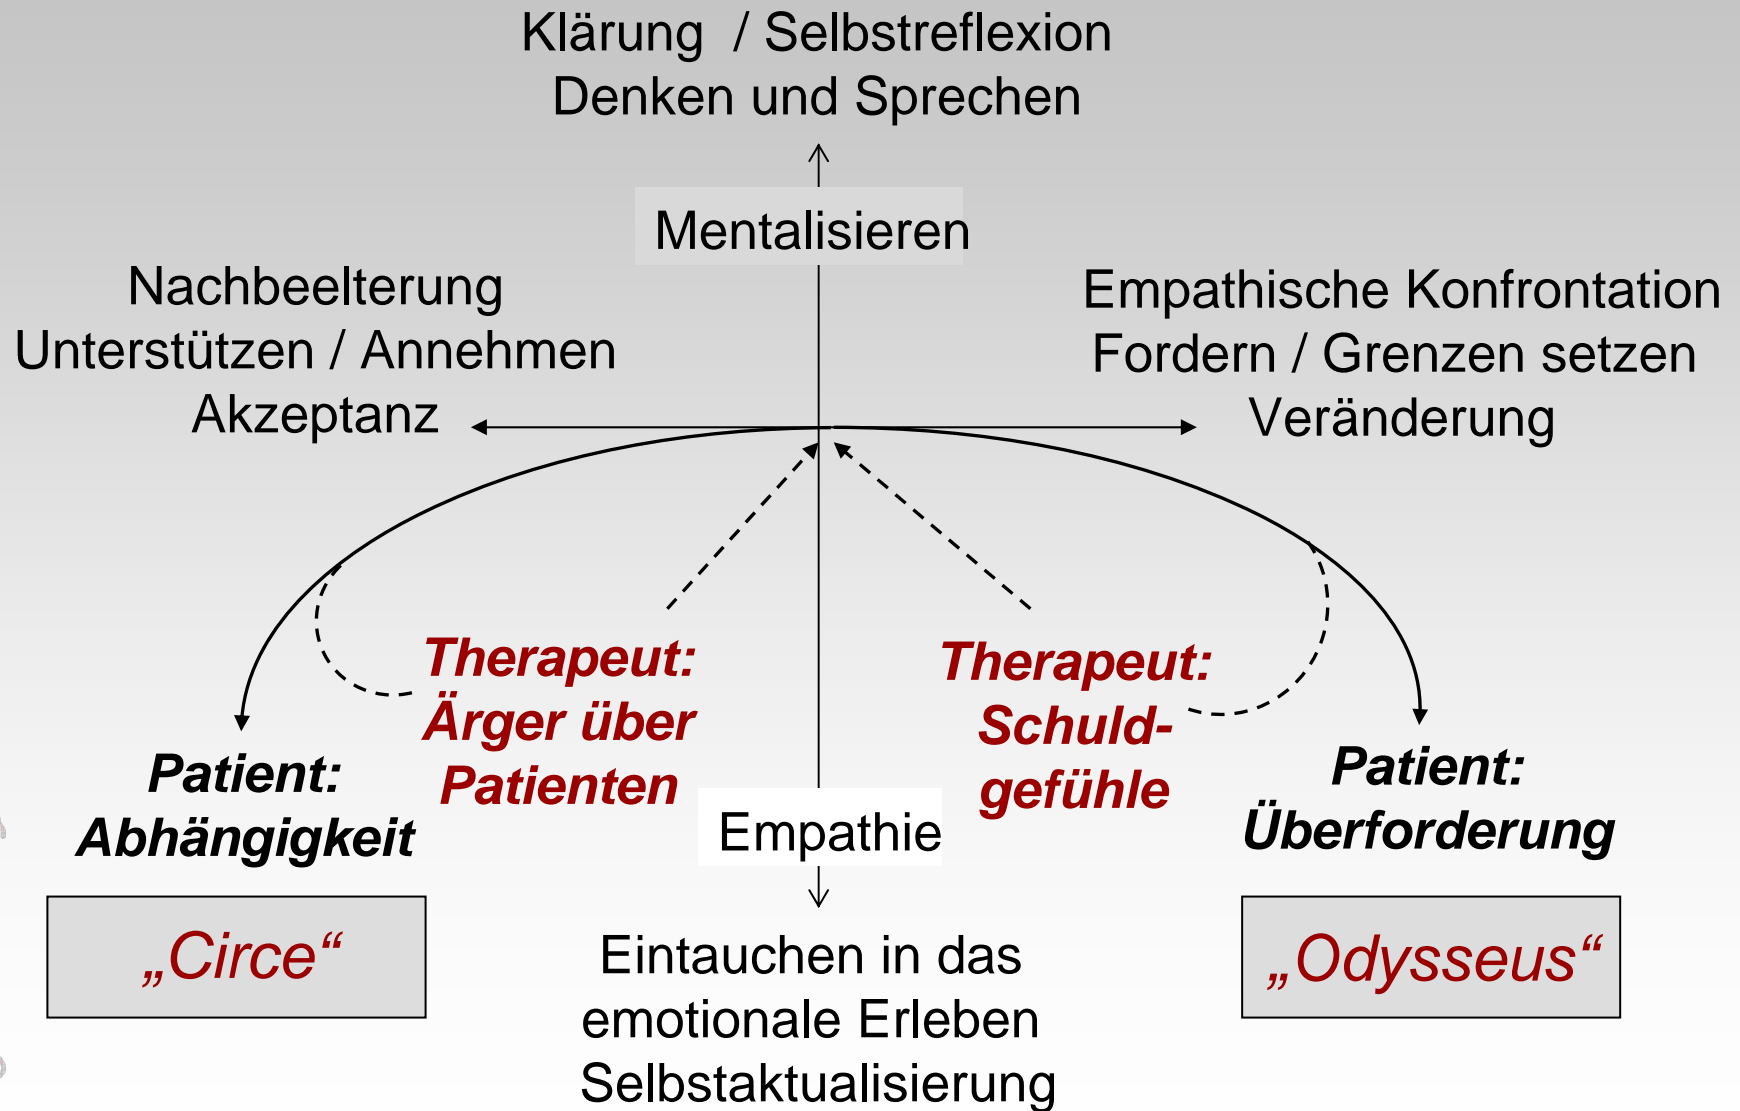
Klärung / Selbstreflexion
Denken und Sprechen

Mentalisieren

Nachbeelterung
Unterstützen / Annehmen
Akzeptanz

Empathische Konfrontation
Fordern / Grenzen setzen
Veränderung

Therapeut: Ärger über Patienten

Therapeut: Schuldgefühle

Patient: Abhängigkeit

Patient: Überforderung

Empathie

„Circe“

Eintauchen in das emotionale Erleben Selbstaktualisierung

„Odysseus“